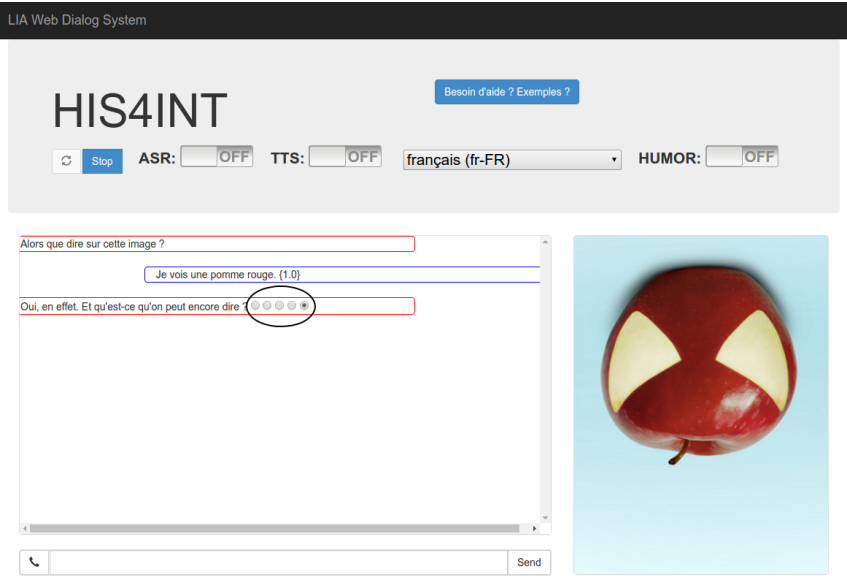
LIA Web Dialog System

HIS4INT

Besoin d'aide ? Exemples ?

Stop ASR: OFF TTS: OFF français (fr-FR) HUMOR: OFF

Alors que dire sur cette image ?

Je vois une pomme rouge. {1.0}

Oui, en effet. Et qu'est-ce qu'on peut encore dire ?

Send